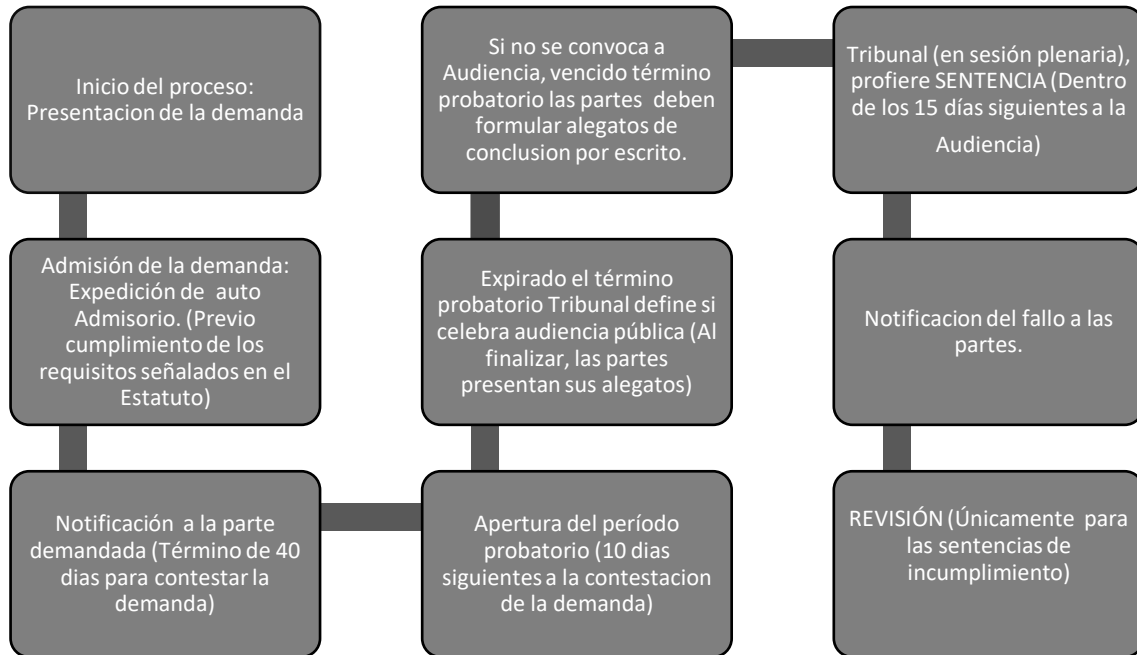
Inicio del proceso: Presentacion de la demanda

Admisión de la demanda: Expedición de auto Admisorio. (Previo cumplimiento de los requisitos señalados en el Estatuto)

Notificación a la parte demandada (Término de 40 dias para contestar la demanda)

Apertura del período probatorio (10 dias siguientes a la contestacion de la demanda)

Expirado el término probatorio Tribunal define si celebra audiencia pública (Al finalizar, las partes presentan sus alegatos)

Si no se convoca a Audiencia, vencido término probatorio las partes deben formular alegatos de conclusion por escrito.

Tribunal (en sesión plenaria), profiere SENTENCIA (Dentro de los 15 días siguientes a la Audiencia)

Notificacion del fallo a las partes.

REVISIÓN (Únicamente para las sentencias de incumplimiento)